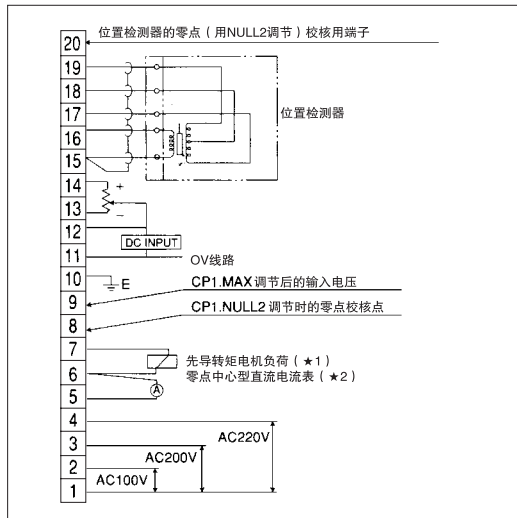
位置检测器的零点（用NULL2调节）校核用端子

20
19
18
17
16
15
14
13
12
11
10
9
8
7
6
5
4
3
2
1

位置检测器

+
−

DC INPUT

OV线路

E

CP1.MAX 调节后的输入电压

CP1.NULL2 调节时的零点校核点

先导转矩电机负荷（★1）
零点中心型直流电流表（★2）

A

AC220V
AC200V
AC100V